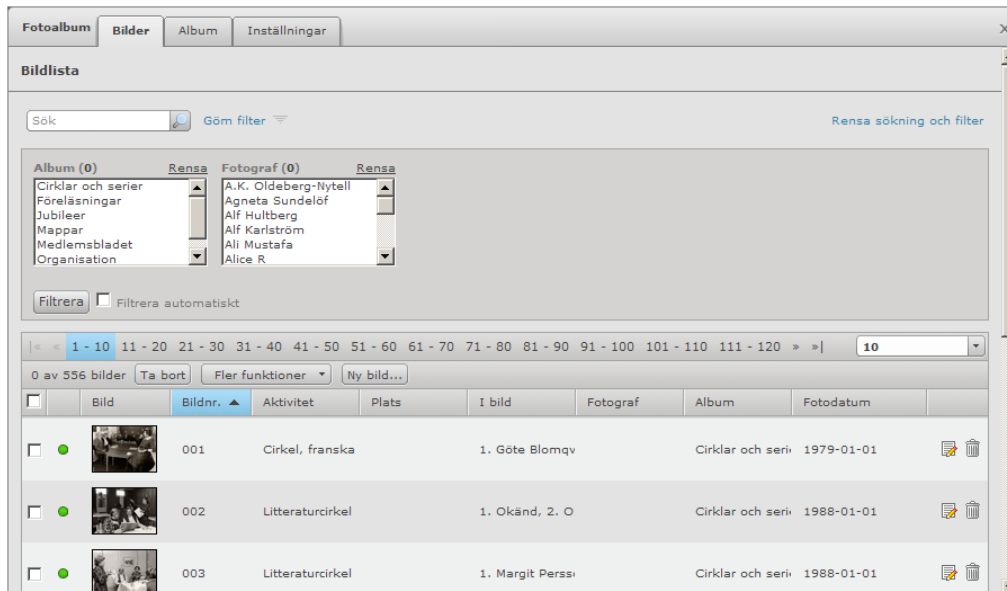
Fotoalbum Bilder Album Inställningar

Bildlista

Sök Göm filter

Rensa sökning och filter

Album (0) Rensa
Cirklar och serier
Föreläsningar
Jubileer
Mappar
Medlemsbladet
Organisation

Fotograf (0) Rensa
A.K. Oldeberg-Nytell
Agneta Sundelöf
Alf Hultberg
Alf Karlström
Ali Mustafa
Alice R

Filtrera Filtrera automatiskt

|« « 1 - 10 11 - 20 21 - 30 31 - 40 41 - 50 51 - 60 61 - 70 71 - 80 81 - 90 91 - 100 101 - 110 111 - 120 » »| 10

0 av 556 bilder Ta bort Fler funktioner Ny bild...

| | | Bild | Bildnr. ▲ | Aktivitet | Plats | I bild | Fotograf | Album | Fotodatum | |
|---|---|---|---|---|---|---|---|---|---|---|
| | | | 001 | Cirkel, franska | | 1. Göte Blomqv | | Cirklar och seri | 1979-01-01 | |
| | | | 002 | Litteraturcirkel | | 1. Okänd, 2. O | | Cirklar och seri | 1988-01-01 | |
| | | | 003 | Litteraturcirkel | | 1. Margit Perss | | Cirklar och seri | 1988-01-01 | |